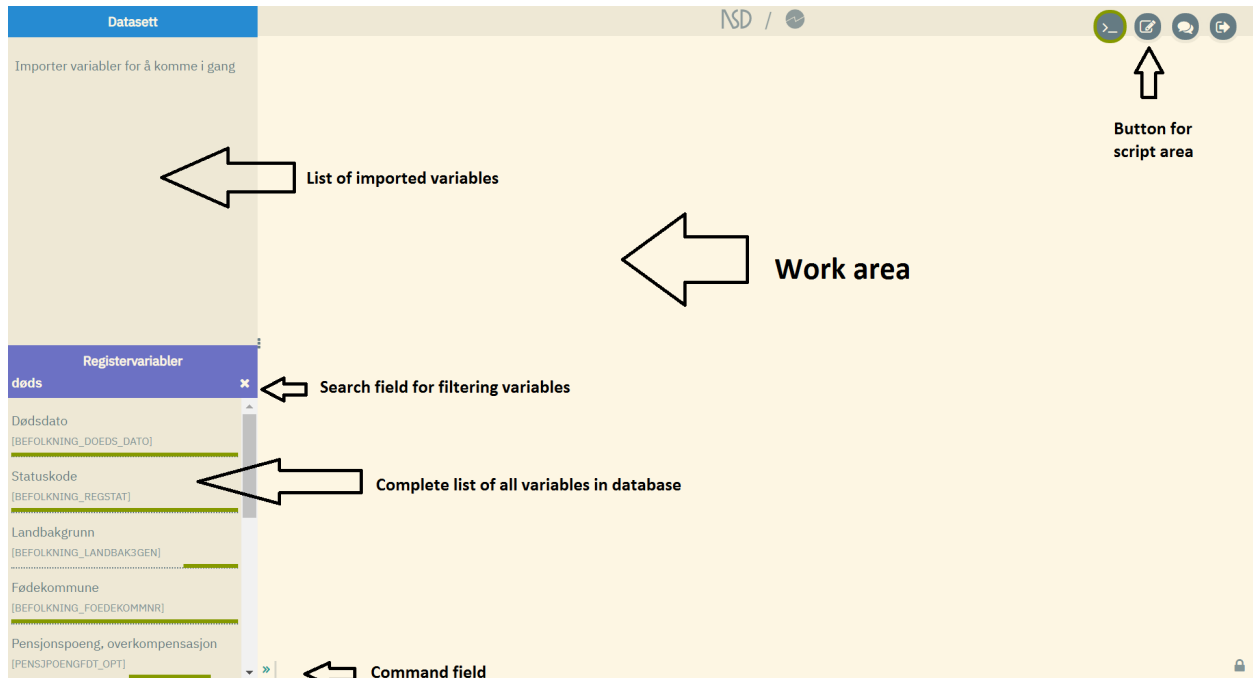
Datasett

NSD /

Importer variabler for å komme i gang

Button for script area

List of imported variables

Work area

Registervariabler

døds

Search field for filtering variables

Dødsdato
[BEFOLKNING_DOEDS_DATO]

Statuskode
[BEFOLKNING_REGSTAT]

Complete list of all variables in database

Landbakgrunn
[BEFOLKNING_LANDBAK3GEN]

Fødekommune
[BEFOLKNING_FOEDEKOMMNR]

Pensjonspoeng, overkompensasjon
[PENSJPOENGFDT_OPT]

»

Command field